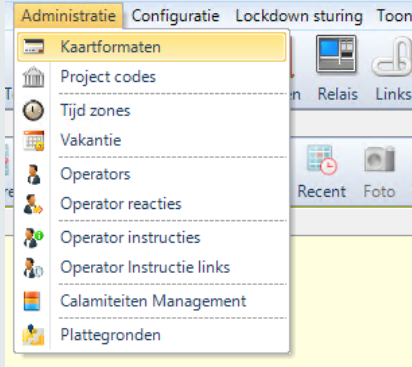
Administratie Configuratie Lockdown sturing Toon

Kaartformaten
Project codes
Tijd zones
Vakantie
Operators
Operator reacties
Operator instructies
Operator Instructie links
Calamiteiten Management
Plattegronden

n Relais Links
Recent Foto